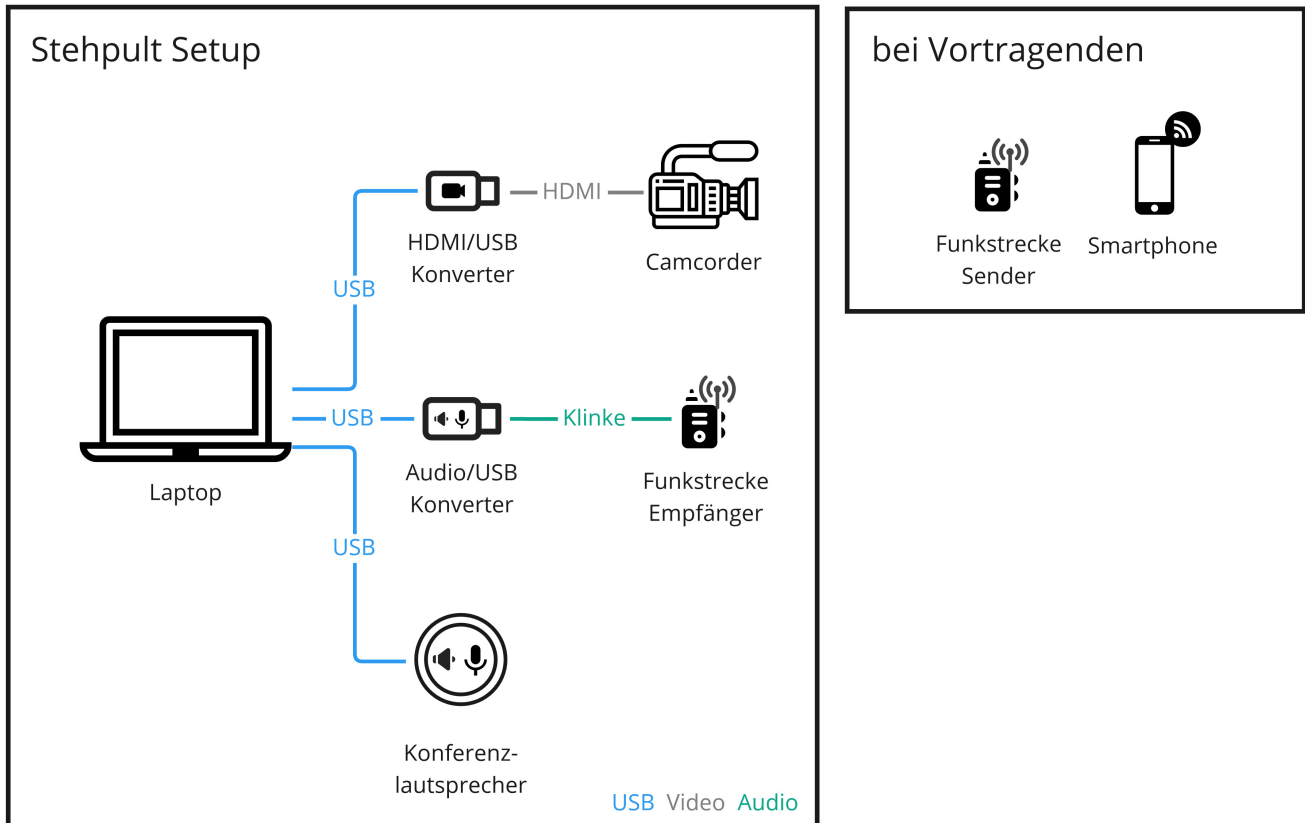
Stehpult Setup

HDMI/USB Konverter

HDMI

Camcorder

USB

Laptop

USB

Audio/USB Konverter

Klinke

Funkstrecke Empfänger

USB

Konferenzlautsprecher

USB Video Audio

bei Vortragenden

Funkstrecke Sender

Smartphone